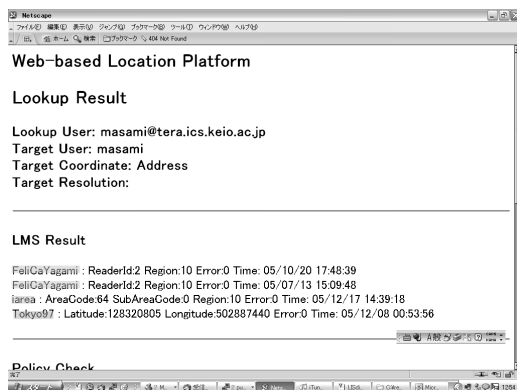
Netscape

ファイル(F) 編集(E) 表示(V) ジャンプ(G) ブックマーク(B) ツール(T) ウィンドウ(W) ヘルプ(H)

ホーム 検索 ブックマーク 404 Not Found

Web-based Location Platform

Lookup Result

Lookup User: masami@tera.ics.keio.ac.jp
Target User: masami
Target Coordinate: Address
Target Resolution:

LMS Result

FeliCaYagami : ReaderId:2 Region:10 Error:0 Time: 05/10/20 17:48:39
FeliCaYagami : ReaderId:2 Region:10 Error:0 Time: 05/07/13 15:09:48
iarea : AreaCode:64 SubAreaCode:0 Region:10 Error:0 Time: 05/12/17 14:39:18
Tokyo97 : Latitude:128320805 Longitude:502887440 Error:0 Time: 05/12/08 00:53:56

Policy Check

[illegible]